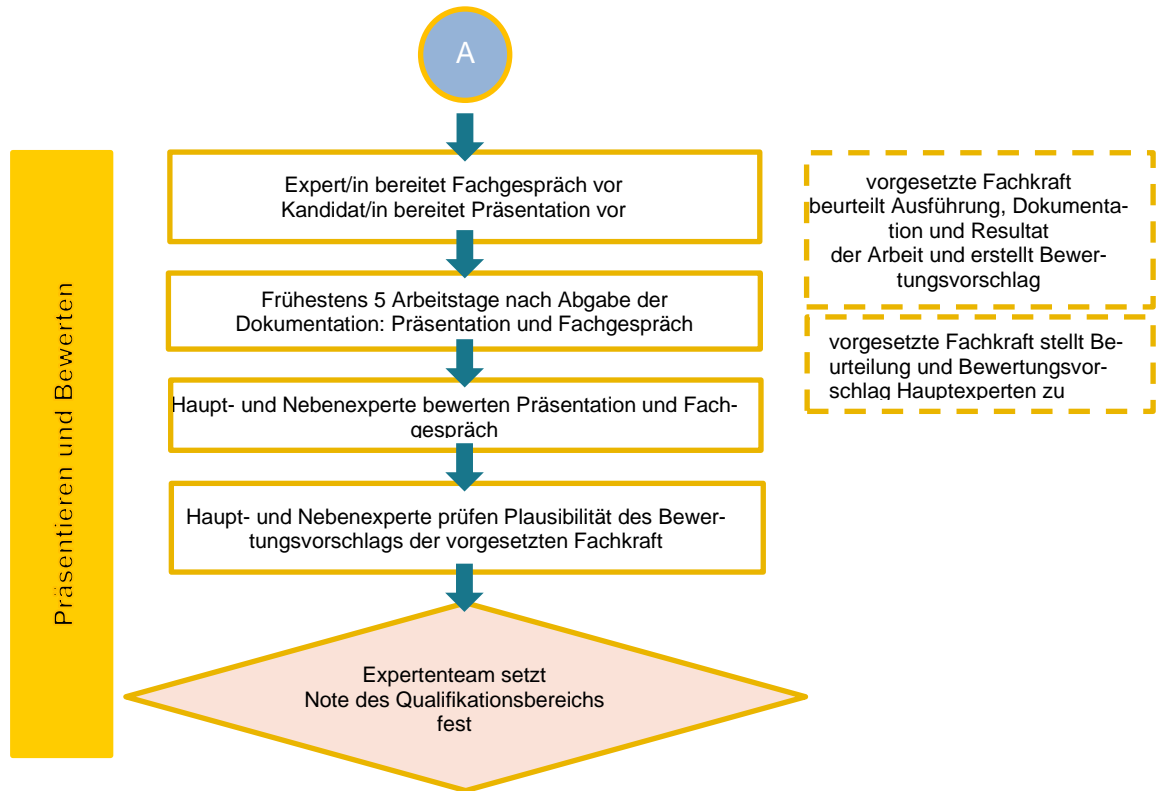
A

Präsentieren und Bewerten

Expert/in bereitet Fachgespräch vor
Kandidat/in bereitet Präsentation vor

Frühestens 5 Arbeitstage nach Abgabe der Dokumentation: Präsentation und Fachgespräch

Haupt- und Nebenexperte bewerten Präsentation und Fachgespräch

Haupt- und Nebenexperte prüfen Plausibilität des Bewertungsvorschlags der vorgesetzten Fachkraft

Expertenteam setzt Note des Qualifikationsbereichs fest

vorgesetzte Fachkraft beurteilt Ausführung, Dokumentation und Resultat der Arbeit und erstellt Bewertungsvorschlag

vorgesetzte Fachkraft stellt Beurteilung und Bewertungsvorschlag Hauptexperten zu